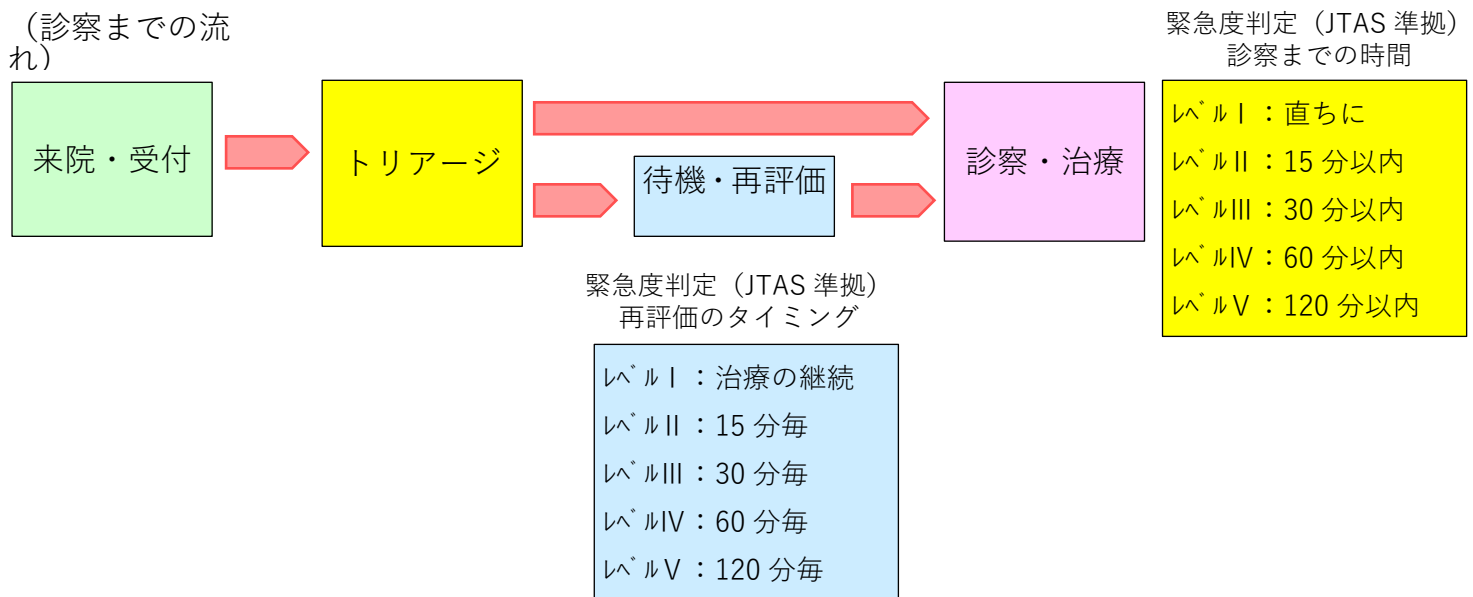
（診察までの流れ）

来院・受付

トリアージ

待機・再評価

診察・治療

緊急度判定（JTAS 準拠）
診察までの時間

ﾚﾍﾞﾙⅠ：直ちに
ﾚﾍﾞﾙⅡ：15 分以内
ﾚﾍﾞﾙⅢ：30 分以内
ﾚﾍﾞﾙⅣ：60 分以内
ﾚﾍﾞﾙⅤ：120 分以内

緊急度判定（JTAS 準拠）
再評価のタイミング

ﾚﾍﾞﾙⅠ：治療の継続
ﾚﾍﾞﾙⅡ：15 分毎
ﾚﾍﾞﾙⅢ：30 分毎
ﾚﾍﾞﾙⅣ：60 分毎
ﾚﾍﾞﾙⅤ：120 分毎